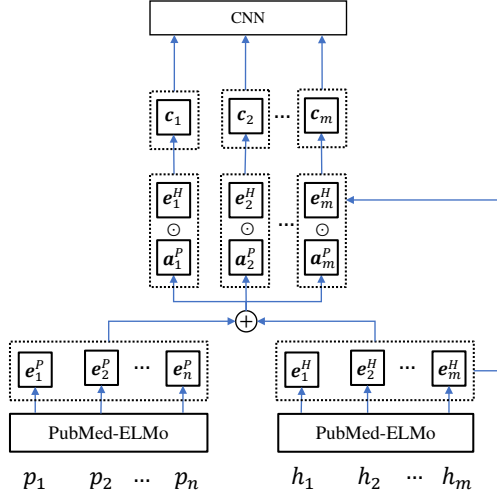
CNN

$\boldsymbol{c}_1$ $\boldsymbol{c}_2$ ··· $\boldsymbol{c}_m$

$\boldsymbol{e}_1^H$ $\boldsymbol{e}_2^H$ ··· $\boldsymbol{e}_m^H$

$\odot$ $\odot$ $\odot$

$\boldsymbol{a}_1^P$ $\boldsymbol{a}_2^P$ $\boldsymbol{a}_m^P$

$\oplus$

$\boldsymbol{e}_1^P$ $\boldsymbol{e}_2^P$ ··· $\boldsymbol{e}_n^P$

$\boldsymbol{e}_1^H$ $\boldsymbol{e}_2^H$ ··· $\boldsymbol{e}_m^H$

PubMed-ELMo

PubMed-ELMo

$p_1$ $p_2$ ··· $p_n$

$h_1$ $h_2$ ··· $h_m$